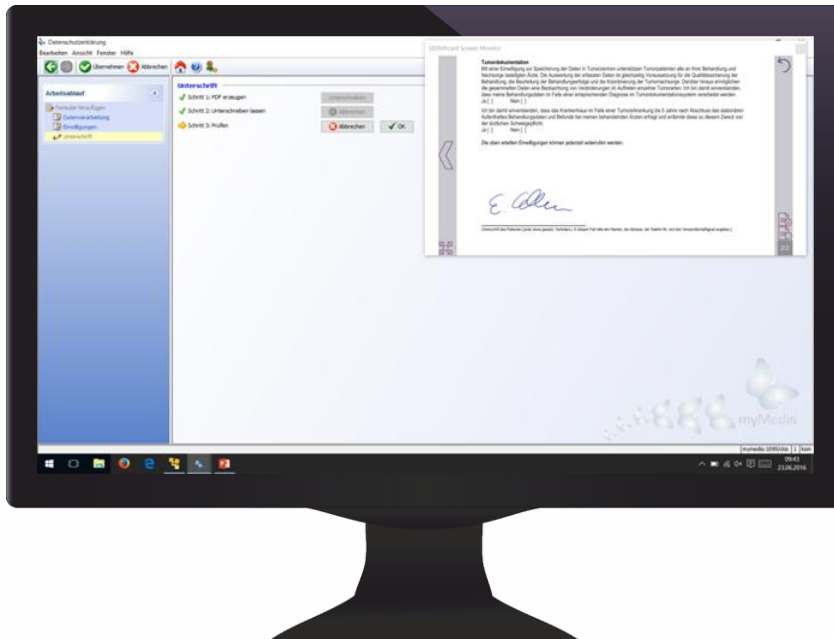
Datenschutzerklärung
Bearbeiten Ansicht Fenster Hilfe
Übernehmen Abbrechen

Arbeitsablauf
Formular hinzufügen
Datenverarbeitung
Einwilligungen
Unterschrift

Unterschrift
Schritt 1: PDF erzeugen
Schritt 2: Unterschreiben lassen
Schritt 3: Prüfen
Unterschreiben
Abbrechen
Abbrechen
OK

SIGNificant Screen Monitor
Tumordokumentation
Mit einer Einwilligung zur Speicherung der Daten in Tumorzentren unterstützen Tumorpatienten alle an ihrer Behandlung und Nachsorge beteiligten Ärzte. Die Auswertung der erfassten Daten ist gleichzeitig Voraussetzung für die Qualitätssicherung der Behandlung, die Beurteilung der Behandlungserfolge und die Koordinierung der Tumornachsorge. Darüber hinaus ermöglichen die gesammelten Daten eine Beobachtung von Veränderungen im Auftreten einzelner Tumorarten. Ich bin damit einverstanden, dass meine Behandlungsdaten im Falle einer entsprechenden Diagnose im Tumordokumentationssystem verarbeitet werden.
Ja [ ] Nein [ ]
Ich bin damit einverstanden, dass das Krankenhaus im Falle einer Tumorerkrankung bis 5 Jahre nach Abschluss des stationären Aufenthaltes Behandlungsdaten und Befunde bei meinen behandelnden Ärzten erfragt und erhobene diese zu diesem Zweck von der ärztlichen Schweigepflicht.
Ja [ ] Nein [ ]
Die oben erteilten Einwilligungen können jederzeit widerrufen werden.
E. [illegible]
Unterschrift des Patienten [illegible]
2/2

myMedis
mymedis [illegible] 1 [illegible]
09:43
23.06.2016